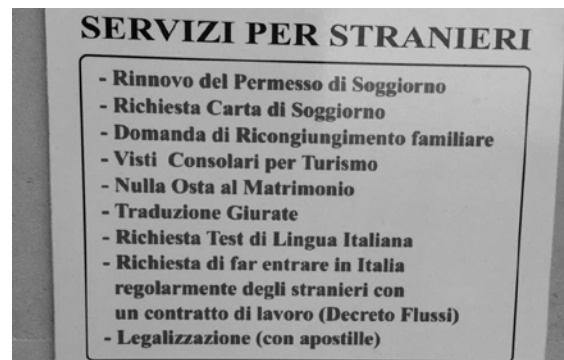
SERVIZI PER STRANIERI

- Rinnovo del Permesso di Soggiorno
- Richiesta Carta di Soggiorno
- Domanda di Ricongiungimento familiare
- Visti Consolari per Turismo
- Nulla Osta al Matrimonio
- Traduzione Giurate
- Richiesta Test di Lingua Italiana
- Richiesta di far entrare in Italia regolarmente degli stranieri con un contratto di lavoro (Decreto Flussi)
- Legalizzazione (con apostille)